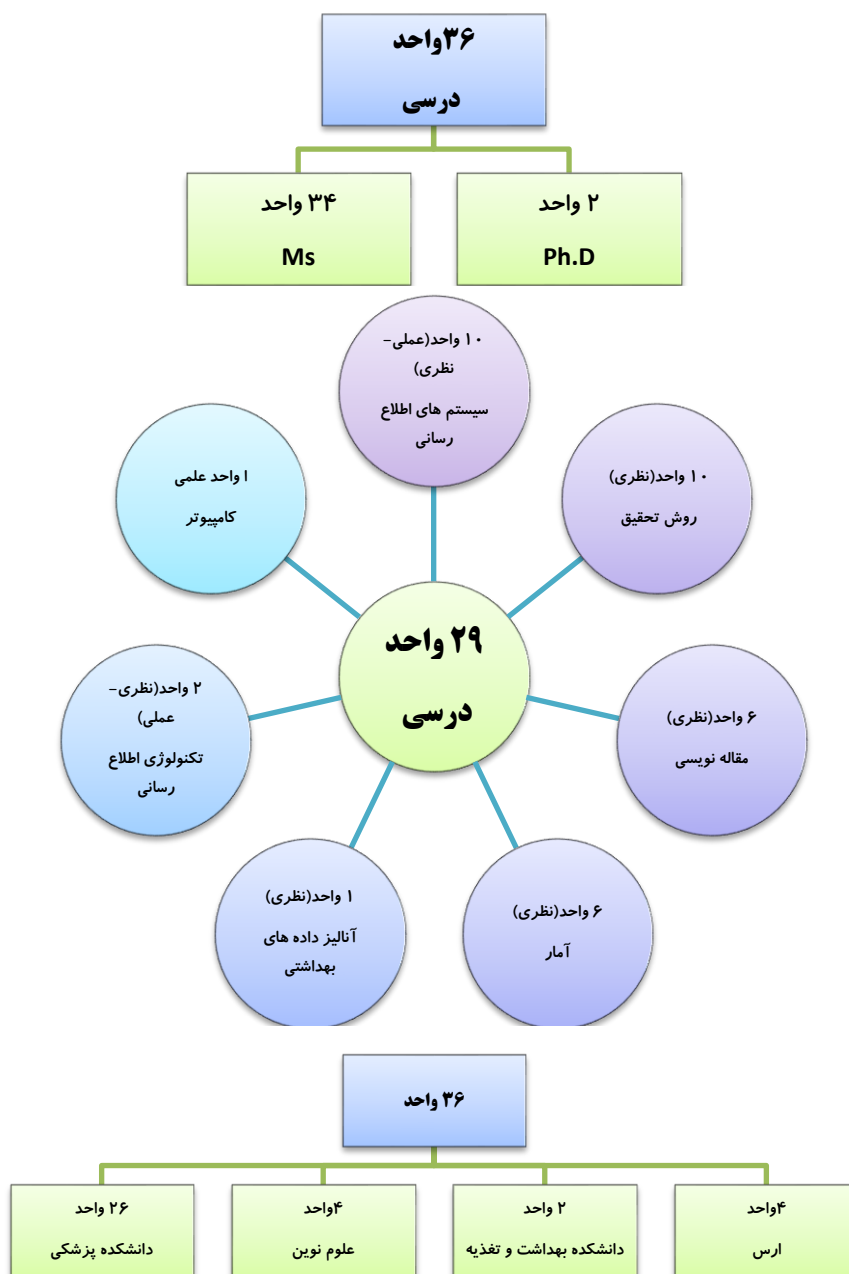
۳۶واحد
درسی

۳۴ واحد
Ms

۲ واحد
Ph.D

۱۰ واحد(عملی-نظری)
سیستم های اطلاع رسانی

۱ واحد علمی
کامپیوتر

۱۰ واحد(نظری)
روش تحقیق

۲۹ واحد
درسی

۲ واحد(نظری-عملی)
تکنولوژی اطلاع رسانی

۶ واحد(نظری)
مقاله نویسی

۱ واحد(نظری)
آنالیز داده های بهداشتی

۶ واحد(نظری)
آمار

۳۶ واحد

۲۶ واحد
دانشکده پزشکی

۴واحد
علوم نوین

۲ واحد
دانشکده بهداشت و تغذیه

۴واحد
ارس